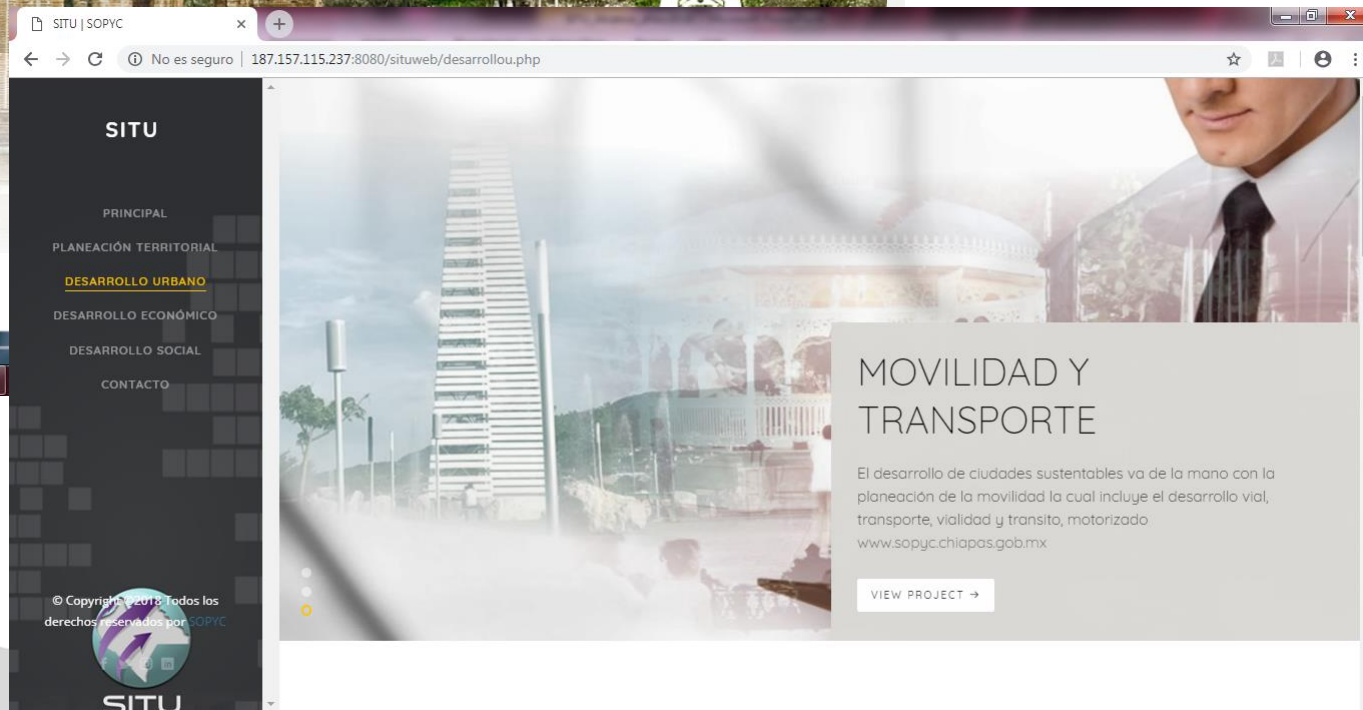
SITU | SOPYC

No es seguro | 187.157.115.237:8080/situweb/desarrollou.php

SITU

PRINCIPAL

PLANEACIÓN TERRITORIAL

DESARROLLO URBANO

DESARROLLO ECONÓMICO

DESARROLLO SOCIAL

CONTACTO

© Copyright ©2018 Todos los derechos reservados por SOPYC

SITU

MOVILIDAD Y TRANSPORTE

El desarrollo de ciudades sustentables va de la mano con la planeación de la movilidad la cual incluye el desarrollo vial, transporte, vialidad y transito, motorizado www.sopyc.chiapas.gob.mx

VIEW PROJECT →